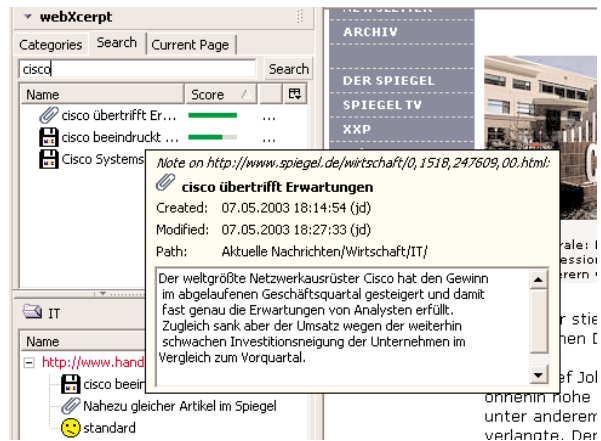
webXcerpt

Categories Search Current Page

cisco Search

Name Score

cisco übertrifft Er... ...

cisco beeindruckt ... ...

Cisco Systems

IT

Name

http://www.hand

cisco beeir

Nahezu gleicher Artikel im Spiegel

standard

ARCHIV

DER SPIEGEL

SPIEGEL TV

XXP

Note on http://www.spiegel.de/wirtschaft/0,1518,247609,00.html:

cisco übertrifft Erwartungen

Created: 07.05.2003 18:14:54 (jd)

Modified: 07.05.2003 18:27:33 (jd)

Path: Aktuelle Nachrichten/Wirtschaft/IT/

Der weltgrößte Netzwerkausrüster Cisco hat den Gewinn im abgelaufenen Geschäftsquartal gesteigert und damit fast genau die Erwartungen von Analysten erfüllt. Zugleich sank aber der Umsatz wegen der weiterhin schwachen Investitionsneigung der Unternehmen im Vergleich zum Vorquartal.

rale: I
ession
erern v

r stie
hen D

ef Jol
ohnehin hohe
unter anderem
verlangte. Der